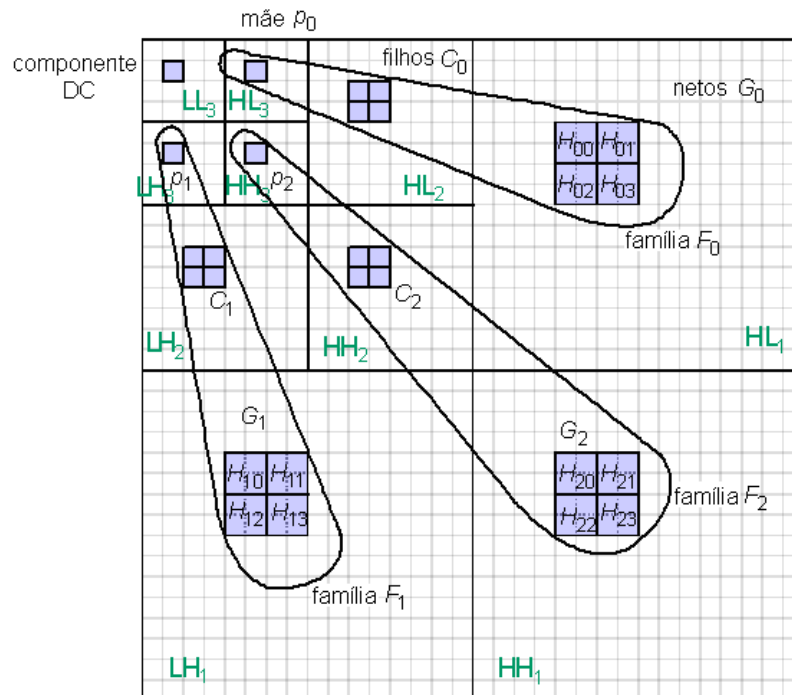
mãe $p_0$

componente DC

filhos $C_0$

$LL_3$ $HL_3$

netos $G_0$

$H_{00}$ $H_{01}$
$H_{02}$ $H_{03}$

$LH_3$ $p_1$ $HH_3$ $p_2$ $HL_2$

família $F_0$

$C_1$ $C_2$

$LH_2$ $HH_2$ $HL_1$

$G_1$

$G_2$

$H_{10}$ $H_{11}$
$H_{12}$ $H_{13}$

$H_{20}$ $H_{21}$
$H_{22}$ $H_{23}$

família $F_2$

família $F_1$

$LH_1$ $HH_1$